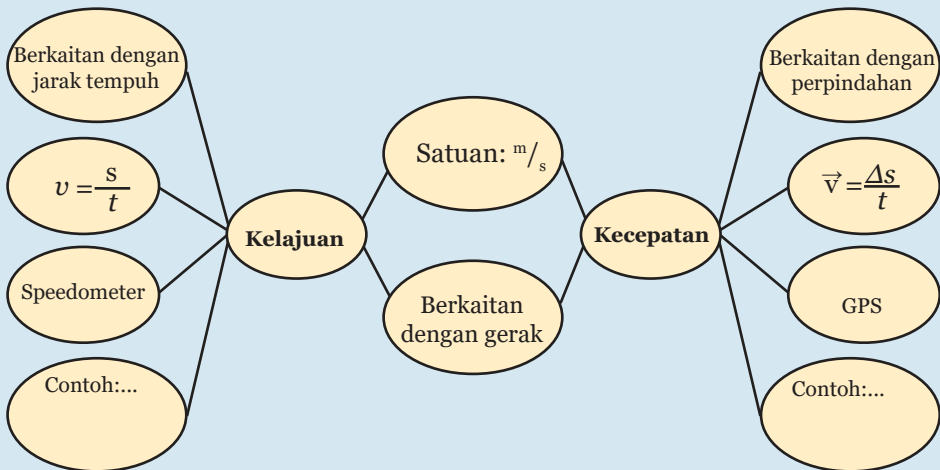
Berkaitan dengan jarak tempuh

$v = \frac{s}{t}$

Speedometer

Contoh:...

Kelajuan

Satuan: $^{m}/_{s}$

Berkaitan dengan gerak

Kecepatan

Berkaitan dengan perpindahan

$\vec{v} = \frac{\Delta s}{t}$

GPS

Contoh:...